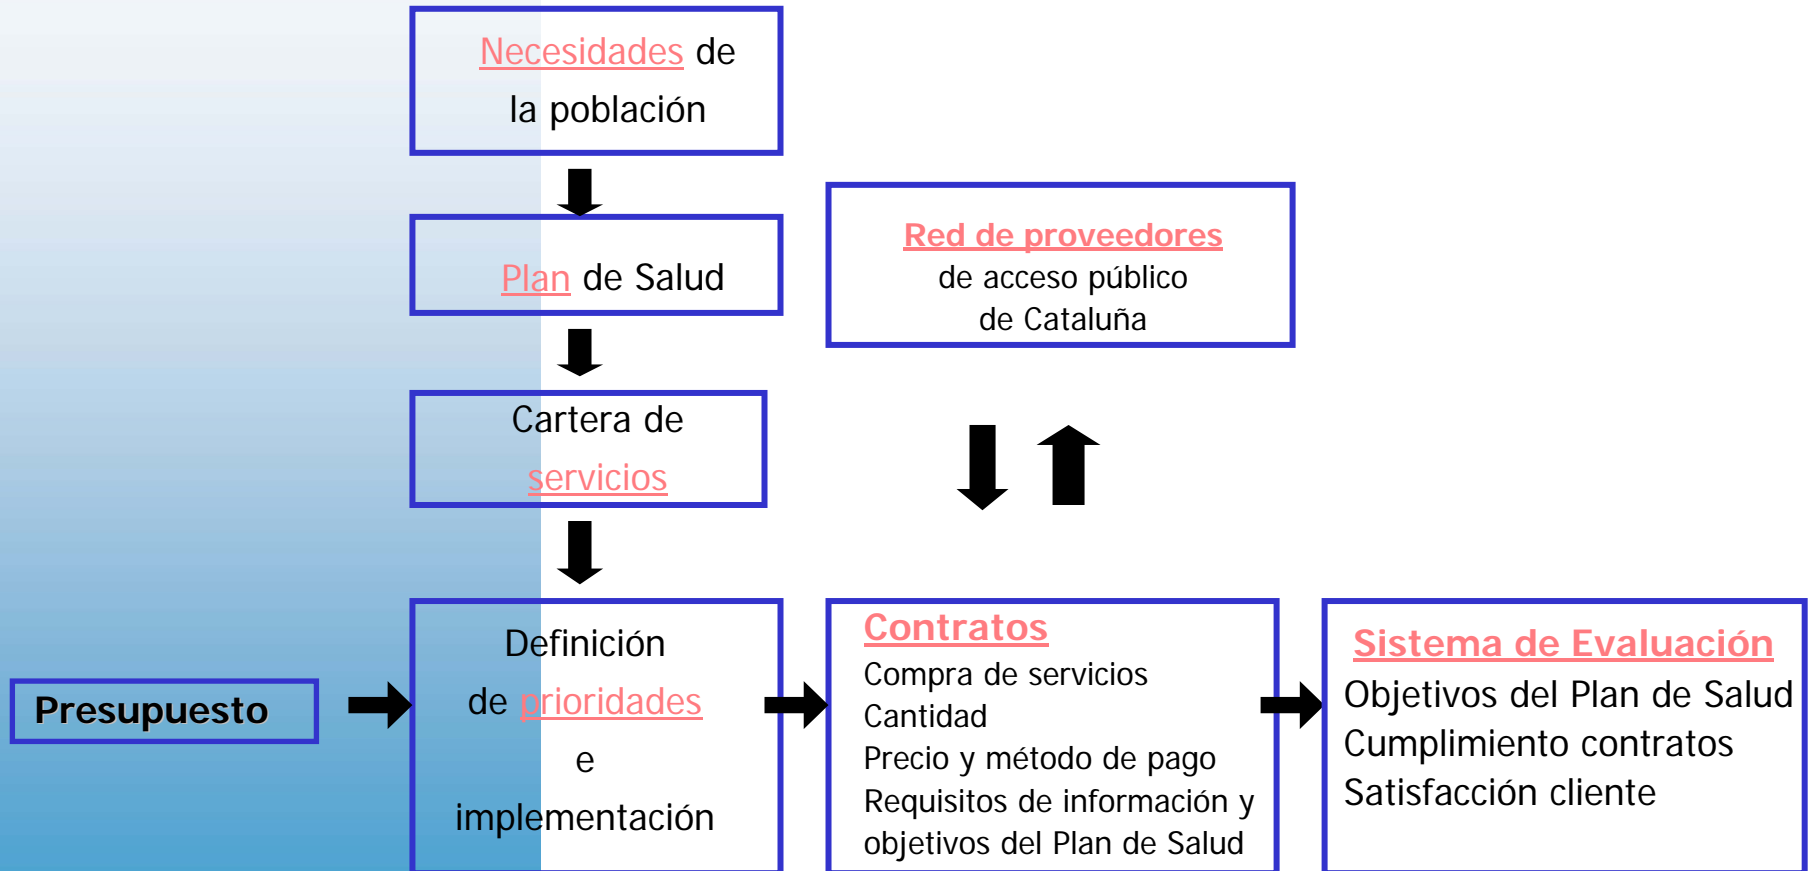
Necesidades de la población

Plan de Salud

Cartera de servicios

Red de proveedores
de acceso público
de Cataluña

Presupuesto

Definición de prioridades e implementación

Contratos
Compra de servicios
Cantidad
Precio y método de pago
Requisitos de información y objetivos del Plan de Salud

Sistema de Evaluación
Objetivos del Plan de Salud
Cumplimiento contratos
Satisfacción cliente